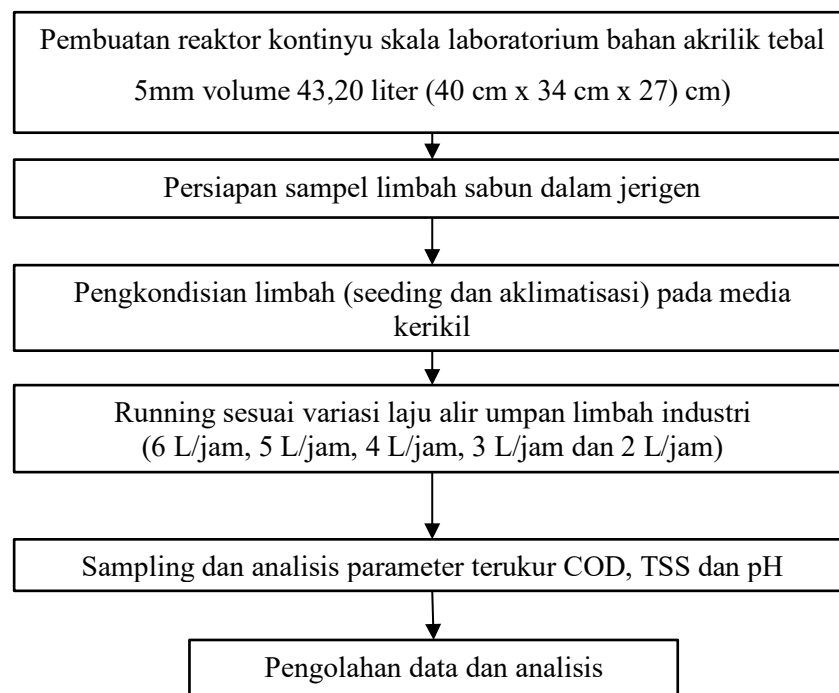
Pembuatan reaktor kontinyu skala laboratorium bahan akrilik tebal 5mm volume 43,20 liter (40 cm x 34 cm x 27) cm)

Persiapan sampel limbah sabun dalam jerigen

Pengkondisian limbah (seeding dan aklimatisasi) pada media kerikil

Running sesuai variasi laju alir umpan limbah industri (6 L/jam, 5 L/jam, 4 L/jam, 3 L/jam dan 2 L/jam)

Sampling dan analisis parameter terukur COD, TSS dan pH

Pengolahan data dan analisis